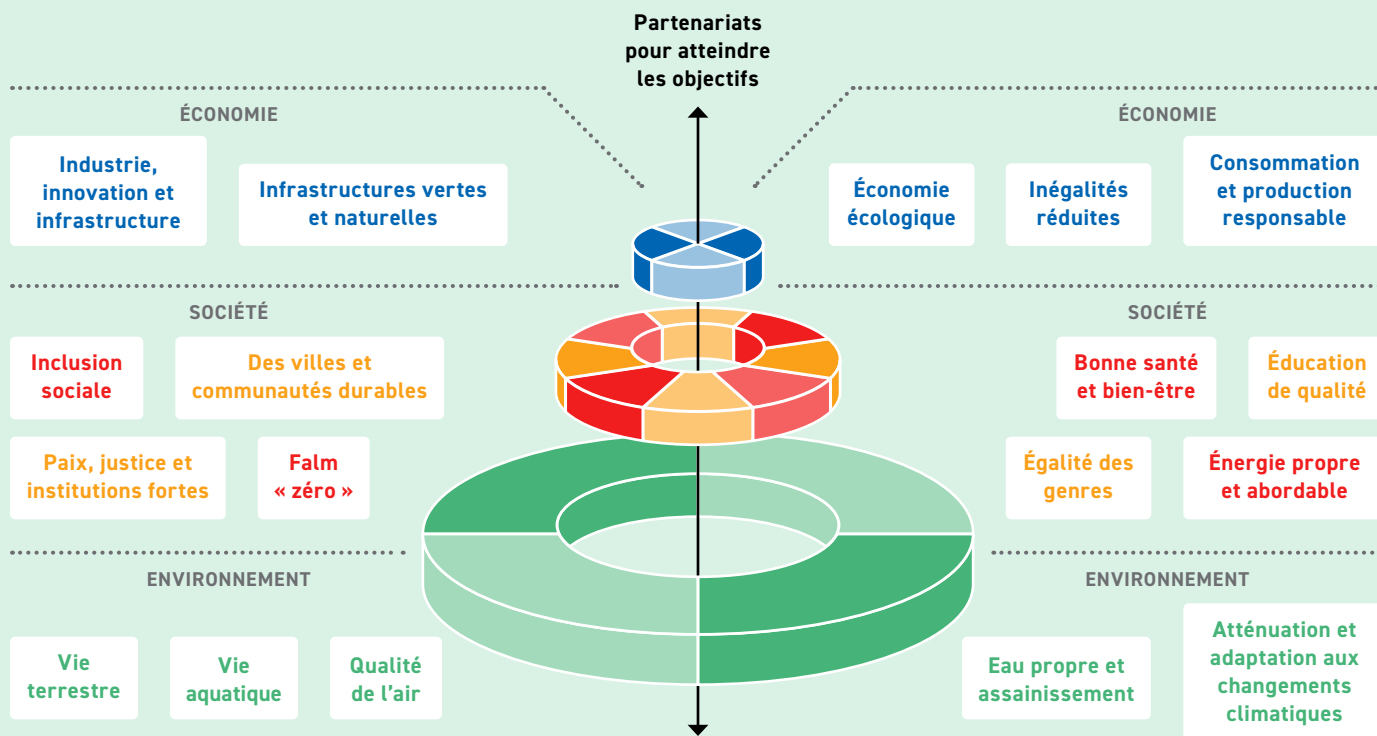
Partenariats pour atteindre les objectifs

ÉCONOMIE

Industrie, innovation et infrastructure

Infrastructures vertes et naturelles

ÉCONOMIE

Économie écologique

Inégalités réduites

Consommation et production responsable

SOCIÉTÉ

Inclusion sociale

Des villes et communautés durables

Paix, justice et institutions fortes

Falm « zéro »

SOCIÉTÉ

Bonne santé et bien-être

Éducation de qualité

Égalité des genres

Énergie propre et abordable

ENVIRONNEMENT

Vie terrestre

Vie aquatique

Qualité de l'air

ENVIRONNEMENT

Eau propre et assainissement

Atténuation et adaptation aux changements climatiques